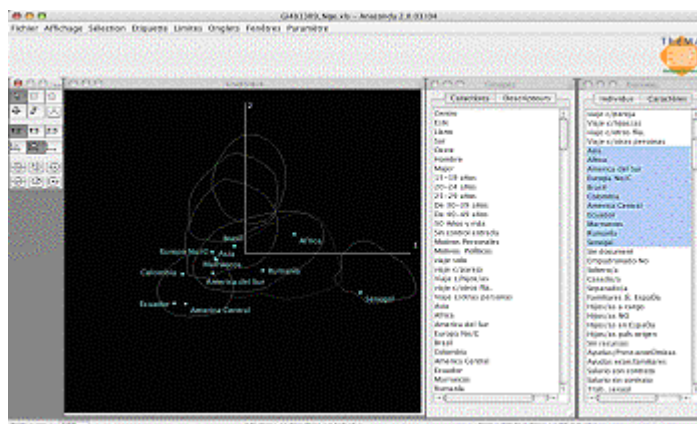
GA61389_9ge.xls – Anaconda 2.0.03104
Fichier Affichage Sélection Etiquette Limites Onglets Fenêtres Paramètre

Graphique
Europa No/C
Asia
Brasil
Marruecos
Colombia
Rumania
America del sur
Africa
Ecuador
America Central
Senegal
2
1

Catégories
Catactères Descripteurs
Centro
Este
Libre
Sur
Oeste
Hombre
Mujer
15-19 años
20-24 años
25-29 años
De 30-39 años
De 40-49 años
50 años y más
Sin control entrada
Motivos Personales
Motivos Políticos
viaje solo
viaje c/pareja
Viaje c/hijos/as
Viaje c/otros fila.
Viaje c/otras persona
Asia
Africa
America del sur
Europa No/C
Brasil
Colombia
America Central
Ecuador
Marruecos
Rumania

Individus
Individus Catactères
viaje c/pareja
Viaje c/hijos/as
Viaje c/otros fila.
Viaje c/otras personas
Asia
Africa
America del sur
Europa No/C
Brasil
Colombia
America Central
Ecuador
Marruecos
Rumania
Senegal
Sin document
Empadronado NO
Soltero/a
Casado/a
Separado/a
Familiares IE España
Hijos/as a cargo
Hijos/as NO
Hijos/as en España
Hijos/as país origen
Sin recursos
Ayudas Prestaciones
Ayudas Familiares
Salario con contrato
Salario sin contrato
Trab. sexual